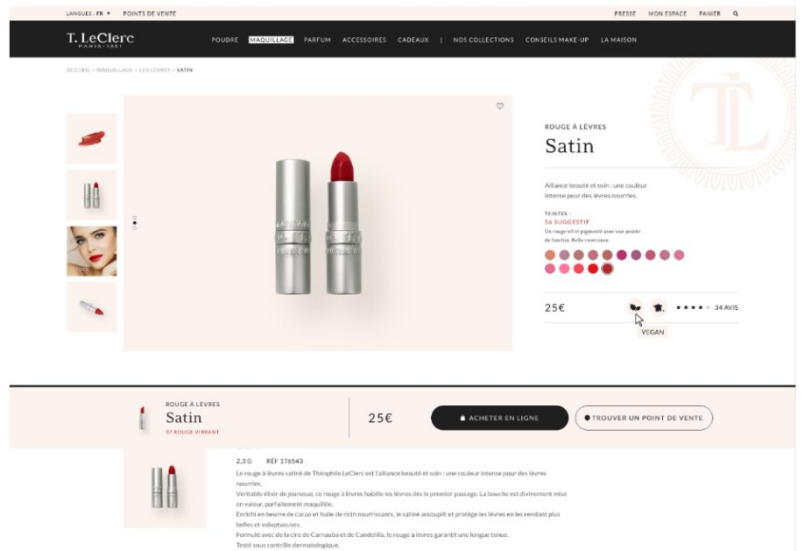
LANGUES : FR ▼ POINTS DE VENTE

PRESSE MON ESPACE PANIER

T. LeClerc
PARIS · 1881

POUDRE MAQUILLAGE PARFUM ACCESSOIRES CADEAUX | NOS COLLECTIONS CONSEILS MAKE-UP LA MAISON

ACCUEIL > MAQUILLAGE > LES LÈVRES > SATIN

ROUGE À LÈVRES

Satin

Alliance beauté et soin : une couleur intense pour des lèvres nourries.

TEINTES :
36 SUGGESTIF
Un rouge vif et pigmenté avec une pointe de fuchsia. Belle couvrance.

25€

VEGAN

34 AVIS

ROUGE À LÈVRES
Satin
37 ROUGE VIBRANT

25€

ACHETER EN LIGNE

TROUVER UN POINT DE VENTE

2,3 G RÉF 176543
Le rouge à lèvres satiné de Théophile LeClerc est l'alliance beauté et soin : une couleur intense pour des lèvres nourries.
Véritable élixir de jeunesse, ce rouge à lèvres habille les lèvres dès le premier passage. La bouche est divinement mise en valeur, parfaitement maquillée.
Enrichi en beurre de cacao et huile de ricin nourrissants, le satiné assouplit et protège les lèvres en les rendant plus belles et voluptueuses.
Formulé avec de la cire de Carnauba et de Candelilla, le rouge à lèvres garantit une longue tenue.
Testé sous contrôle dermatologique.